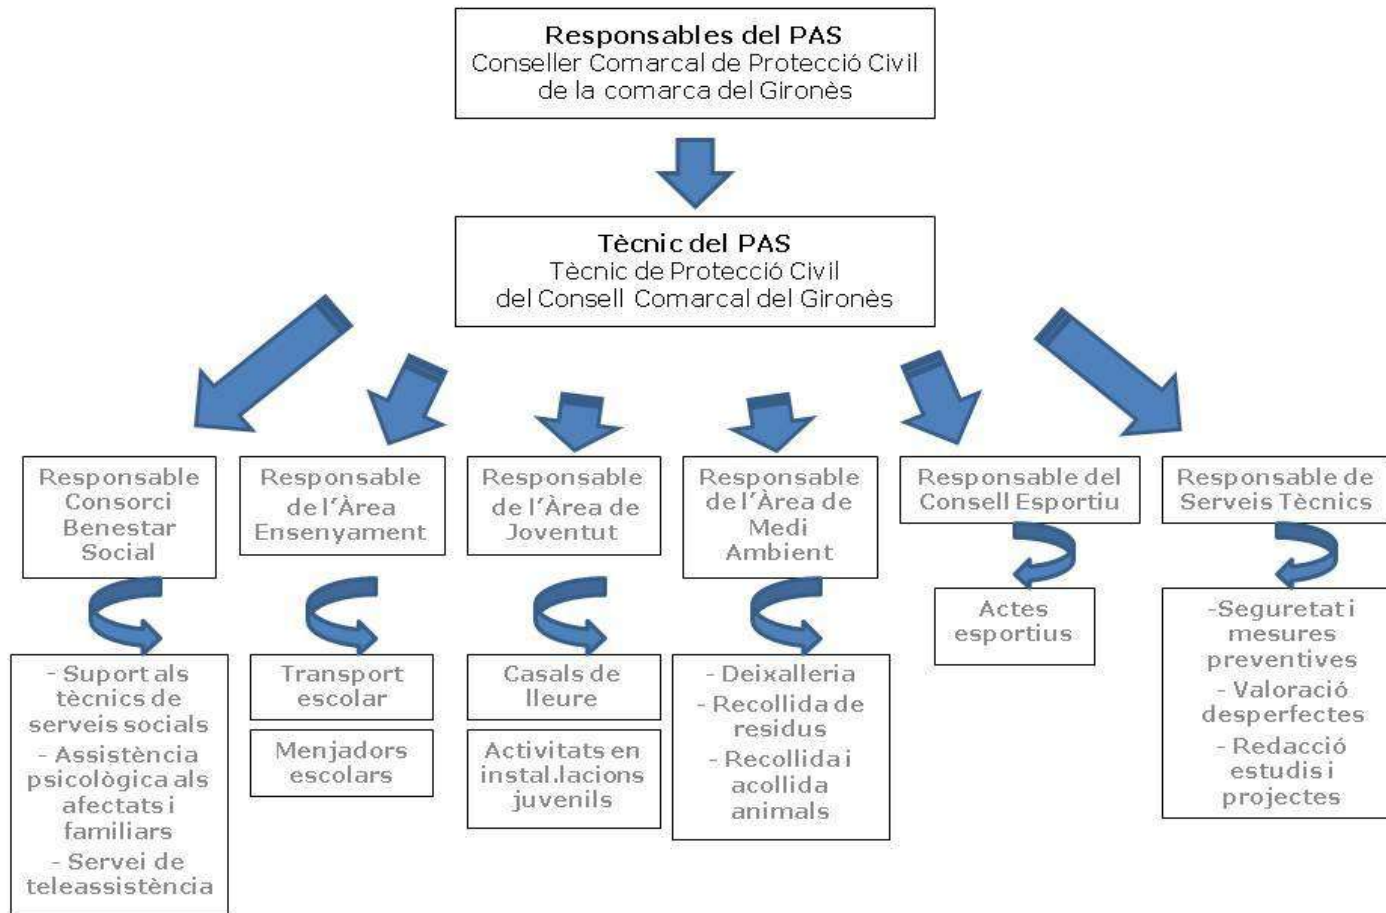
Responsables del PAS
Conseller Comarcal de Protecció Civil de la comarca del Gironès

Tècnic del PAS
Tècnic de Protecció Civil del Consell Comarcal del Gironès

Responsable Consorci Benestar Social

- Suport als tècnics de serveis socials
- Assistència psicològica als afectats i familiars
- Servei de teleassistència

Responsable de l'Àrea Ensenyament

Transport escolar

Menjadors escolars

Responsable de l'Àrea de Joventut

Casals de lleure

Activitats en instal.lacions juvenils

Responsable de l'Àrea de Medi Ambient

- Deixalleria
- Recollida de residus
- Recollida i acollida animals

Responsable del Consell Esportiu

Actes esportius

Responsable de Serveis Tècnics

-Seguretat i mesures preventives
- Valoració desperfectes
- Redacció estudis i projectes